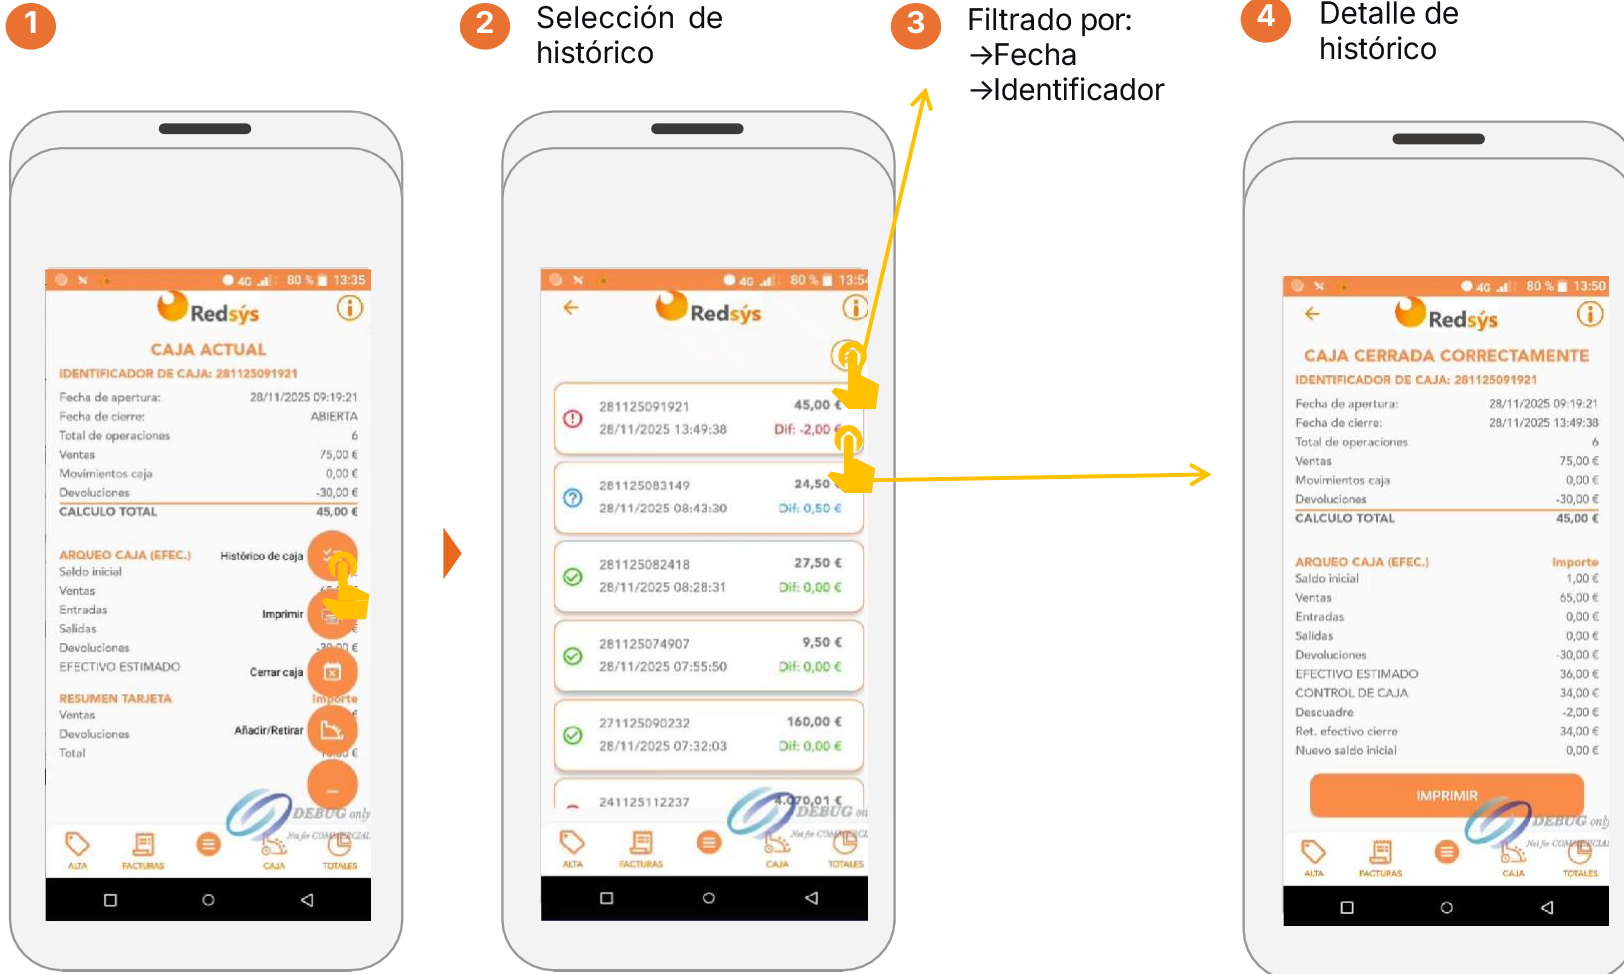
1

2 Selección de histórico

3 Filtrado por:
→Fecha
→Identificador

4 Detalle de histórico

4G 80 % 13:35
Redsýs
CAJA ACTUAL
IDENTIFICADOR DE CAJA: 281125091921

| | |
|---|---|
| Fecha de apertura: | 28/11/2025 09:19:21 |
| Fecha de cierre: | ABIERTA |
| Total de operaciones | 6 |
| Ventas | 75,00 € |
| Movimientos caja | 0,00 € |
| Devoluciones | -30,00 € |
| CALCULO TOTAL | 45,00 € |

ARQUEO CAJA (EFEC.)
Saldo inicial
Ventas
Entradas
Salidas
Devoluciones
EFECTIVO ESTIMADO
RESUMEN TARJETA
Ventas
Devoluciones
Total
Histórico de caja
Imprimir
Cerrar caja
Añadir/Retirar
DEBUG only
Not for COMMERCIAL
ALTA FACTURAS CAJA TOTALES

4G 80 % 13:54
Redsýs

| | |
|---|---|
| 281125091921 28/11/2025 13:49:38 | 45,00 € Dif: -2,00 € |
| 281125083149 28/11/2025 08:43:30 | 24,50 Dif: 0,50 € |
| 281125082418 28/11/2025 08:28:31 | 27,50 € Dif: 0,00 € |
| 281125074907 28/11/2025 07:55:50 | 9,50 € Dif: 0,00 € |
| 271125090232 28/11/2025 07:32:03 | 160,00 € Dif: 0,00 € |
| 241125112237 | 4.070,01 € |

DEBUG only
Not for COMMERCIAL
ALTA FACTURAS CAJA TOTALES

4G 80 % 13:50
Redsýs
CAJA CERRADA CORRECTAMENTE
IDENTIFICADOR DE CAJA: 281125091921

| | |
|---|---|
| Fecha de apertura: | 28/11/2025 09:19:21 |
| Fecha de cierre: | 28/11/2025 13:49:38 |
| Total de operaciones | 6 |
| Ventas | 75,00 € |
| Movimientos caja | 0,00 € |
| Devoluciones | -30,00 € |
| CALCULO TOTAL | 45,00 € |

| ARQUEO CAJA (EFEC.) | Importe |
|---|---|
| Saldo inicial | 1,00 € |
| Ventas | 65,00 € |
| Entradas | 0,00 € |
| Salidas | 0,00 € |
| Devoluciones | -30,00 € |
| EFECTIVO ESTIMADO | 36,00 € |
| CONTROL DE CAJA | 34,00 € |
| Descuadre | -2,00 € |
| Ret. efectivo cierre | 34,00 € |
| Nuevo saldo inicial | 0,00 € |

IMPRIMIR
DEBUG only
Not for COMMERCIAL
ALTA FACTURAS CAJA TOTALES